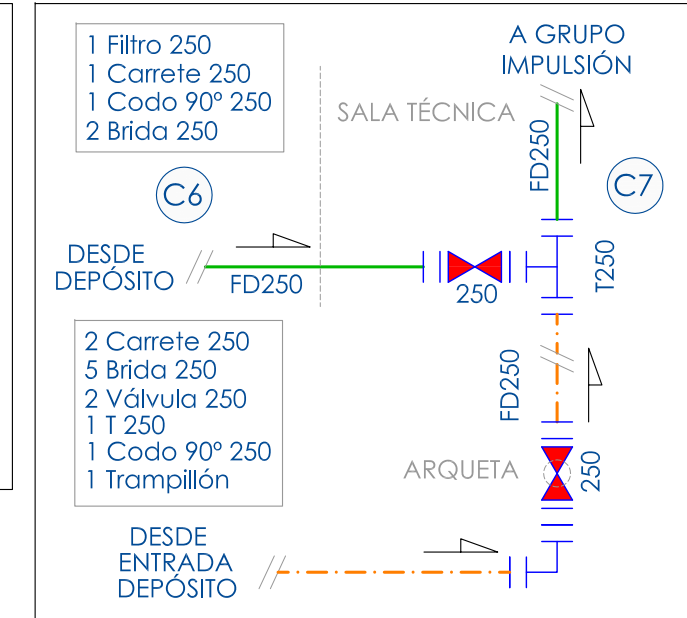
1 Filtro 250
1 Carrete 250
1 Codo 90º 250
2 Brida 250

C6

SALA TÉCNICA

A GRUPO IMPULSIÓN

FD250

C7

DESDE DEPÓSITO

FD250

250

T250

2 Carrete 250
5 Brida 250
2 Válvula 250
1 T 250
1 Codo 90º 250
1 Trampillón

FD250

ARQUETA

250

DESDE ENTRADA DEPÓSITO